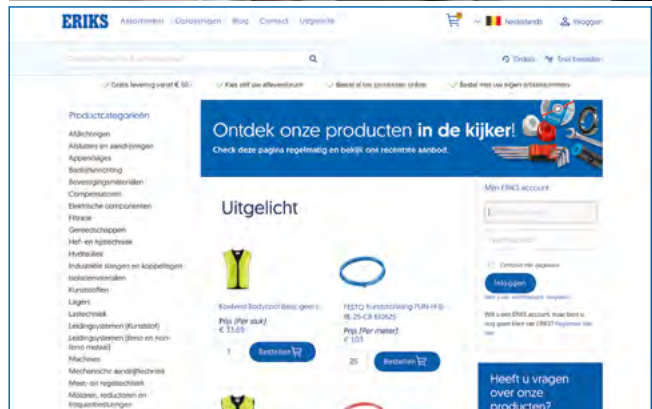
ERIKS Assortiment Oplossingen Blog Contact Uitgelicht

Nederlands Inloggen

Zoeken

Orders Snel bestellen

Gratis levering vanaf € 50 | Kies zelf uw afleverdatum | Bestel al uw producten online | Bestel met uw eigen artikelnummers

Productcategorieën
Afdichtingen
Afsluiters en aandrijvingen
Appendages
Bedrijfsinrichting
Bevestigingsmaterialen
Compressoren
Elektrische componenten
Filtratie
Gereedschappen
Hef- en hijstechniek
Hydrauliek
Industriële slangen en koppelingen
Isolatiematerialen
Kunststoffen
Lagers
Lastechniek
Leidingsystemen (kunststof)
Leidingsystemen (ferro en non-ferro metaal)
Machines
Mechanische aandrijftechniek
Meet- en regeltechniek
Motoren, reductoren en frequentieregelingen

Ontdek onze producten in de kijker!
Check deze pagina regelmatig en bekijk ons recentste aanbod.

Uitgelicht

Koelvest Bodycool Basic geel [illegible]
Prijs (Per stuk)
€ 33,65
1 Bestellen

FESTO Kunststofslang PUN-H-8-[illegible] 25-CB 610625
Prijs (Per meter)
€ 103
25 Bestellen

Mijn ERIKS account
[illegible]
Wachtwoord
Onthoud mijn gegevens
Inloggen
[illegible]
Wilt u een ERIKS account, maar bent u nog geen klant van ERIKS? Registreer hier

Heeft u vragen over onze producten?